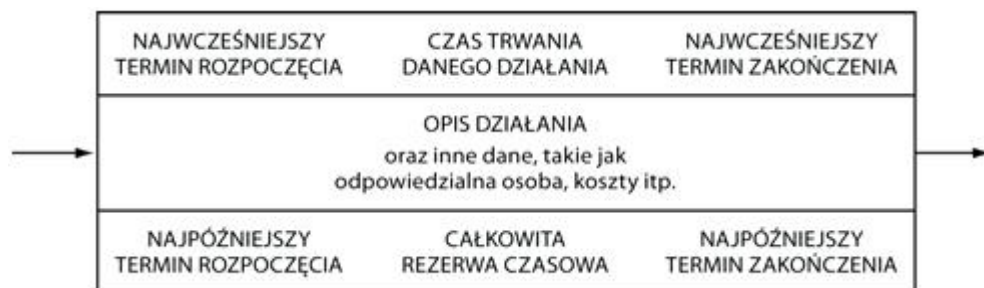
| NAJWCZEŚNIEJSZY TERMIN ROZPOCZĘCIA | CZAS TRWANIA DANEGO DZIAŁANIA | NAJWCZEŚNIEJSZY TERMIN ZAKOŃCZENIA |
|---|---|---|
| | OPIS DZIAŁANIA oraz inne dane, takie jak odpowiedzialna osoba, koszty itp. | |
| NAJPÓŹNIEJSZY TERMIN ROZPOCZĘCIA | CAŁKOWITA REZERWA CZASOWA | NAJPÓŹNIEJSZY TERMIN ZAKOŃCZENIA |